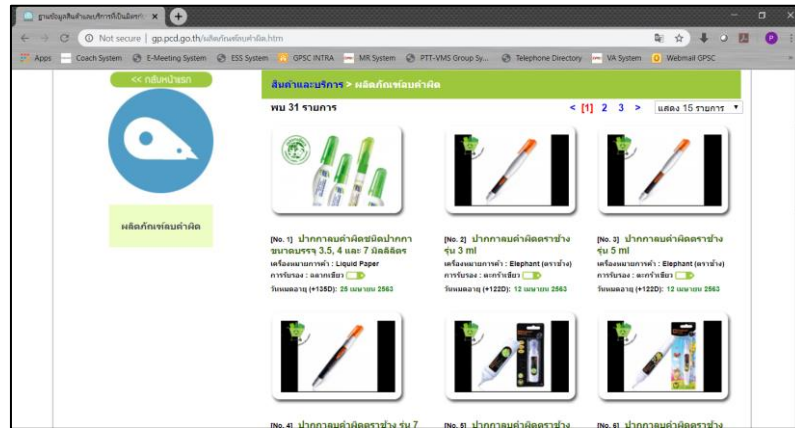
ฐานข้อมูลสินค้าและบริการที่เป็นมิตรกับ ×

Not secure | gp.pcd.go.th/ผลิตภัณฑ์ลบคำผิด.htm

Apps Coach System E-Meeting System ESS System GPSC INTRA MR System PTT-VMS Group Sy... Telephone Directory VA System Webmail GPSC

<< กลับหน้าแรก

ผลิตภัณฑ์ลบคำผิด

สินค้าและบริการ > ผลิตภัณฑ์ลบคำผิด

พบ 31 รายการ

< [1] 2 3 >

แสดง 15 รายการ

[No. 1] ปากกาลบคำผิดชนิดปากกา ขนาดบรรจุ 3.5, 4 และ 7 มิลลิลิตร
เครื่องหมายการค้า : Liquid Paper
การรับรอง : ฉลากเขียว
วันหมดอายุ (+135D): 25 เมษายน 2563

[No. 2] ปากกาลบคำผิดตราช้าง รุ่น 3 ml
เครื่องหมายการค้า : Elephant (ตราช้าง)
การรับรอง : ตะกร้าเขียว
วันหมดอายุ (+122D): 12 เมษายน 2563

[No. 3] ปากกาลบคำผิดตราช้าง รุ่น 5 ml
เครื่องหมายการค้า : Elephant (ตราช้าง)
การรับรอง : ตะกร้าเขียว
วันหมดอายุ (+122D): 12 เมษายน 2563

[No. 4] ปากกาลบคำผิดตราช้าง รุ่น 7

[No. 5] ปากกาลบคำผิดตราช้าง

[No. 6] ปากกาลบคำผิดตราช้าง